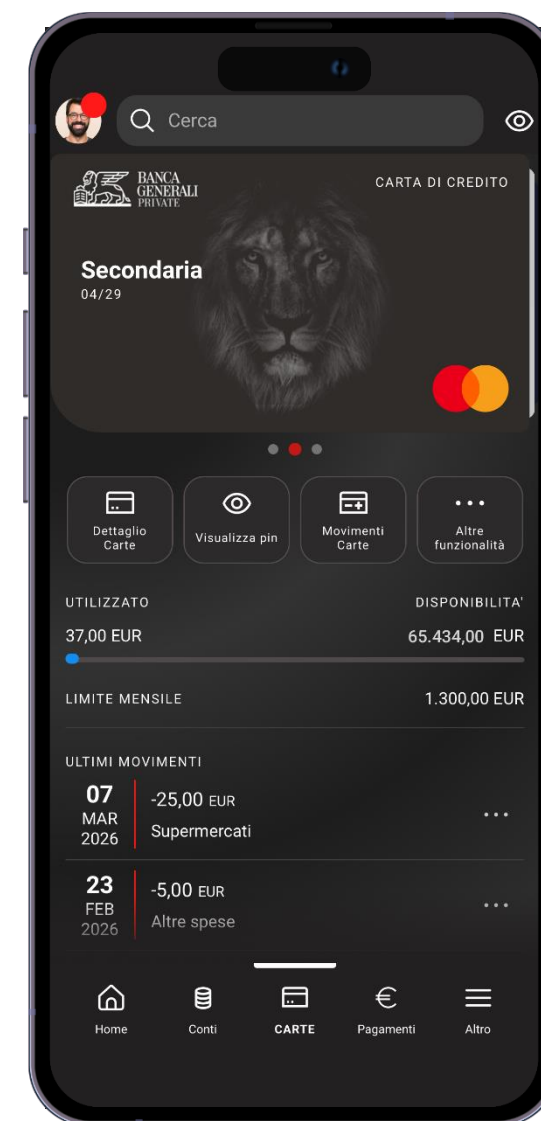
Cerca

BANCA GENERALI PRIVATE

CARTA DI CREDITO

Secondaria
04/29

Dettaglio Carte

Visualizza pin

Movimenti Carte

Altre funzionalità

UTILIZZATO

DISPONIBILITA'

37,00 EUR

65.434,00 EUR

LIMITE MENSILE

1.300,00 EUR

ULTIMI MOVIMENTI

07 MAR 2026

-25,00 EUR
Supermercati

23 FEB 2026

-5,00 EUR
Altre spese

Home

Conti

CARTE

Pagamenti

Altro